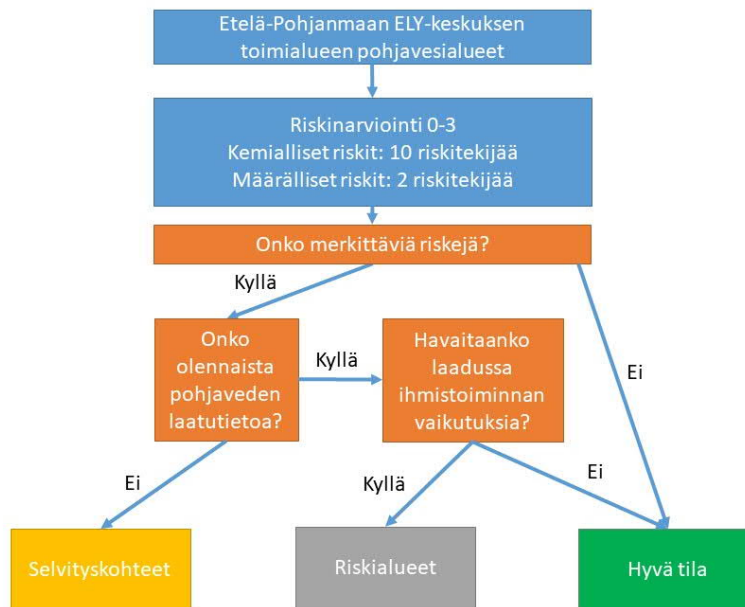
Etelä-Pohjanmaan ELY-keskuksen toimialueen pohjavesialueet

Riskinarviointi 0-3
Kemialliset riskit: 10 riskitekijää
Määrälliset riskit: 2 riskitekijää

Onko merkittäviä riskejä?

Kyllä

Onko olennaista pohjaveden laatutietoa?

Kyllä

Havaitaanko laadussa ihmistoiminnan vaikutuksia?

Ei

Ei

Kyllä

Ei

Selvityskohteet

Riskialueet

Hyvä tila